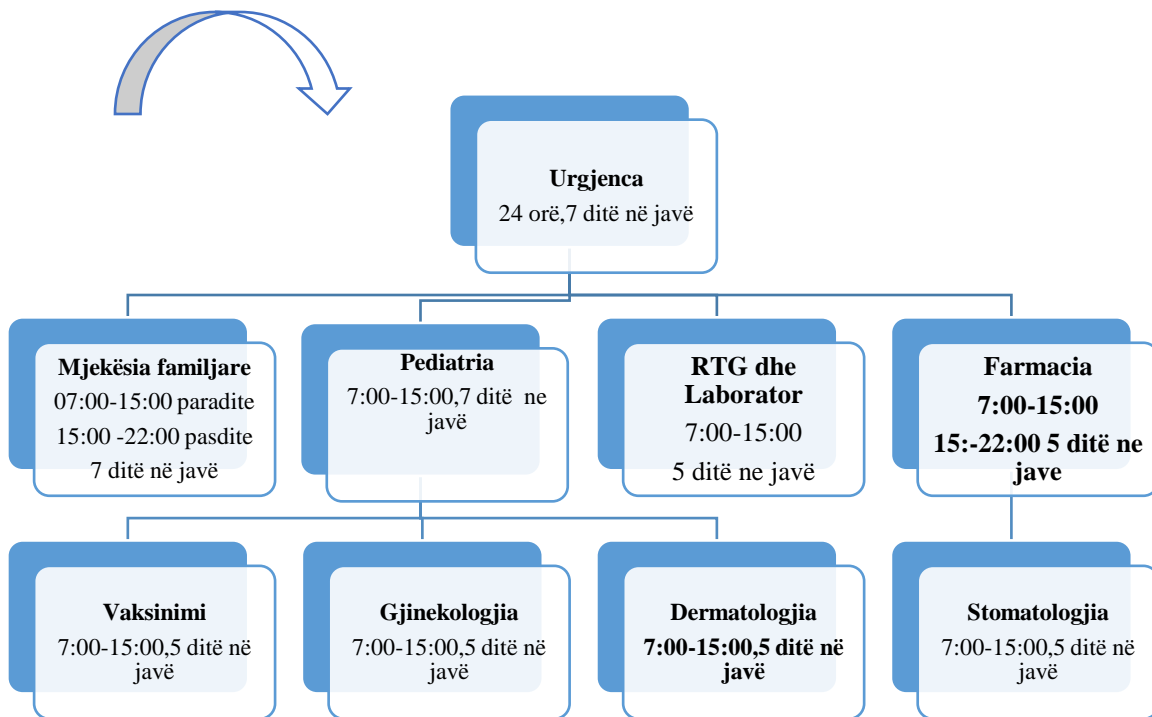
Urgjenca
24 orë,7 ditë në javë

Mjekësia familjare
07:00-15:00 paradite
15:00 -22:00 pasdite
7 ditë në javë

Pediatria
7:00-15:00,7 ditë ne javë

RTG dhe Laborator
7:00-15:00
5 ditë ne javë

Farmacia
7:00-15:00
15:-22:00 5 ditë ne jave

Vaksinimi
7:00-15:00,5 ditë në javë

Gjinekologjia
7:00-15:00,5 ditë në javë

Dermatologjia
7:00-15:00,5 ditë në javë

Stomatologjia
7:00-15:00,5 ditë në javë